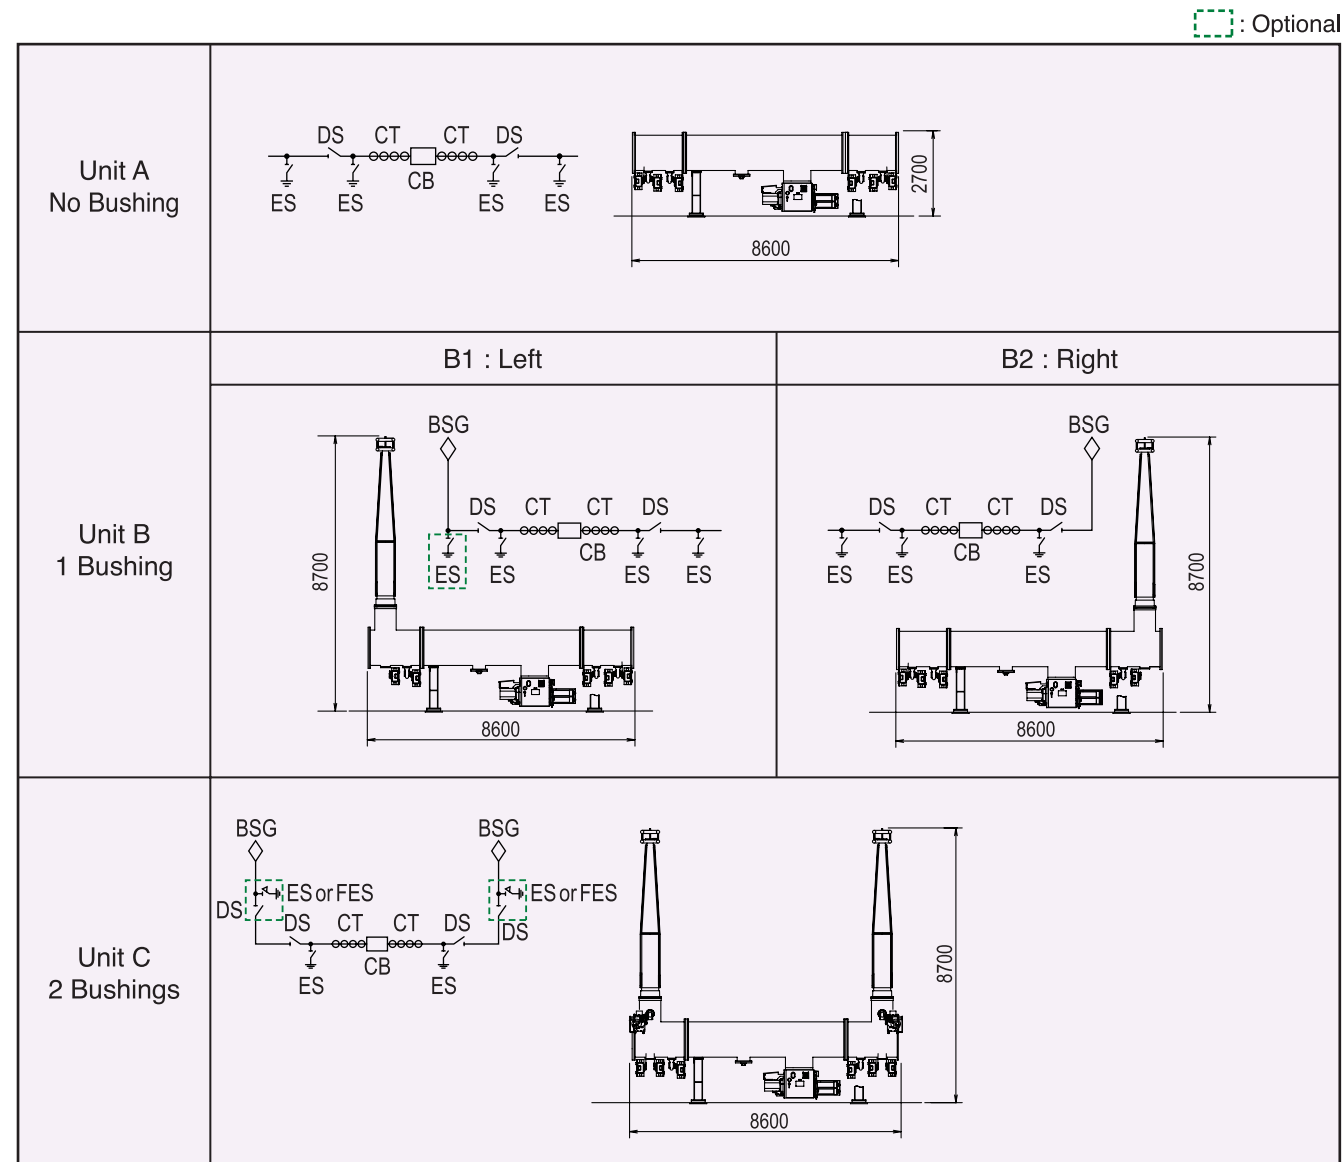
: Optional

| Unit A No Bushing | DS CT CT DS CB ES ES ES ES 2700 8600 | |
|---|---|---|
| | B1 : Left | B2 : Right |
| Unit B 1 Bushing | BSG DS CT CT DS CB ES ES ES ES 8700 8600 | BSG DS CT CT DS CB ES ES ES 8700 8600 |
| Unit C 2 Bushings | BSG BSG ES or FES ES or FES DS DS CT CT DS DS CB ES ES 8700 8600 | |